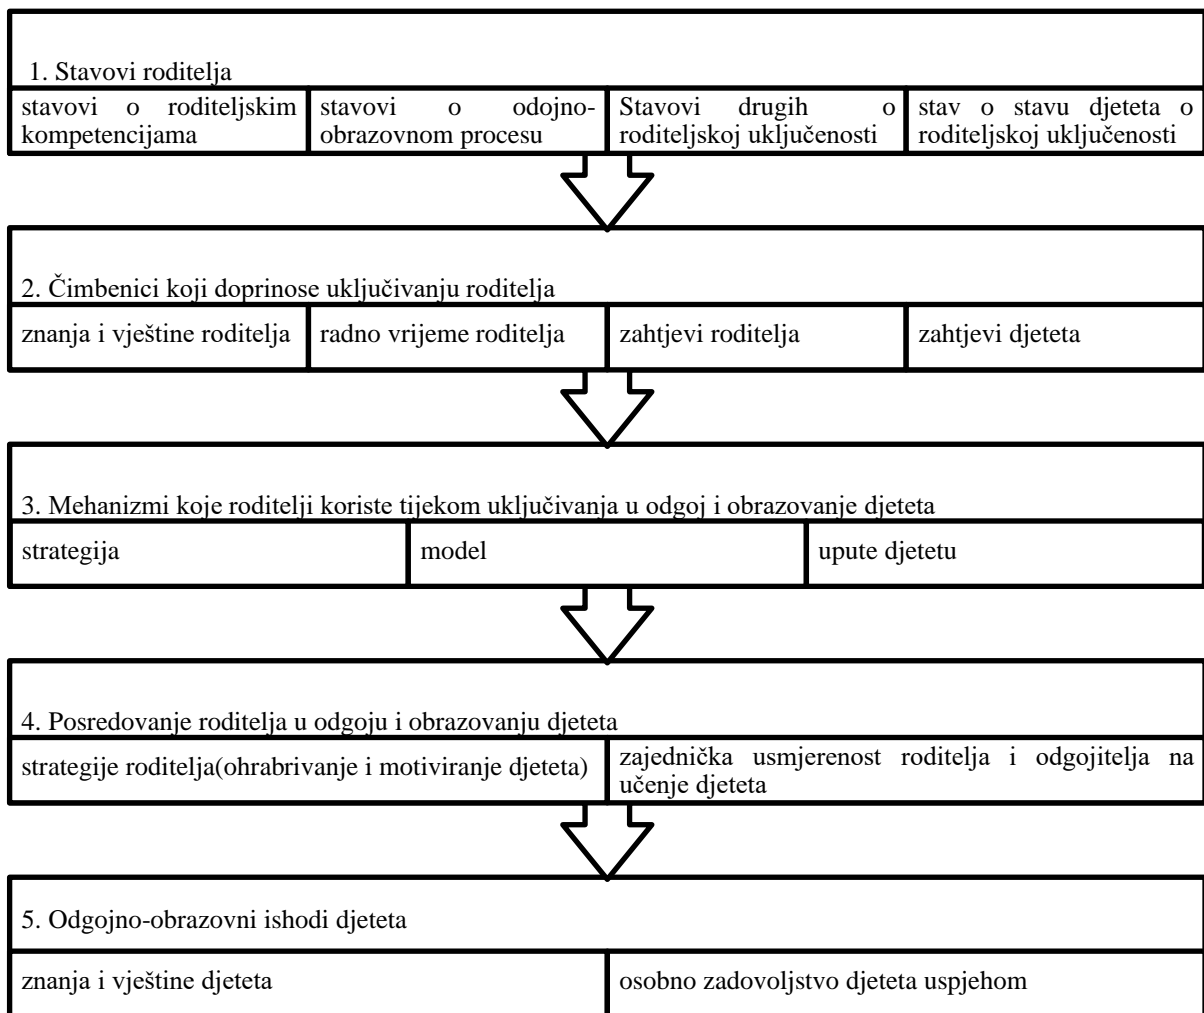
1. Stavovi roditelja

| stavovi o roditeljskim kompetencijama | stavovi o odojno-obrazovnom procesu | Stavovi drugih o roditeljskoj uključenosti | stav o stavu djeteta o roditeljskoj uključenosti |
|---|---|---|---|

2. Čimbenici koji doprinose uključivanju roditelja

| znanja i vještine roditelja | radno vrijeme roditelja | zahtjevi roditelja | zahtjevi djeteta |
|---|---|---|---|

3. Mehanizmi koje roditelji koriste tijekom uključivanja u odgoj i obrazovanje djeteta

| strategija | model | upute djetetu |
|---|---|---|

4. Posredovanje roditelja u odgoju i obrazovanju djeteta

| strategije roditelja(ohrabrivanje i motiviranje djeteta) | zajednička usmjerenost roditelja i odgojitelja na učenje djeteta |
|---|---|

5. Odgojno-obrazovni ishodi djeteta

| znanja i vještine djeteta | osobno zadovoljstvo djeteta uspjehom |
|---|---|